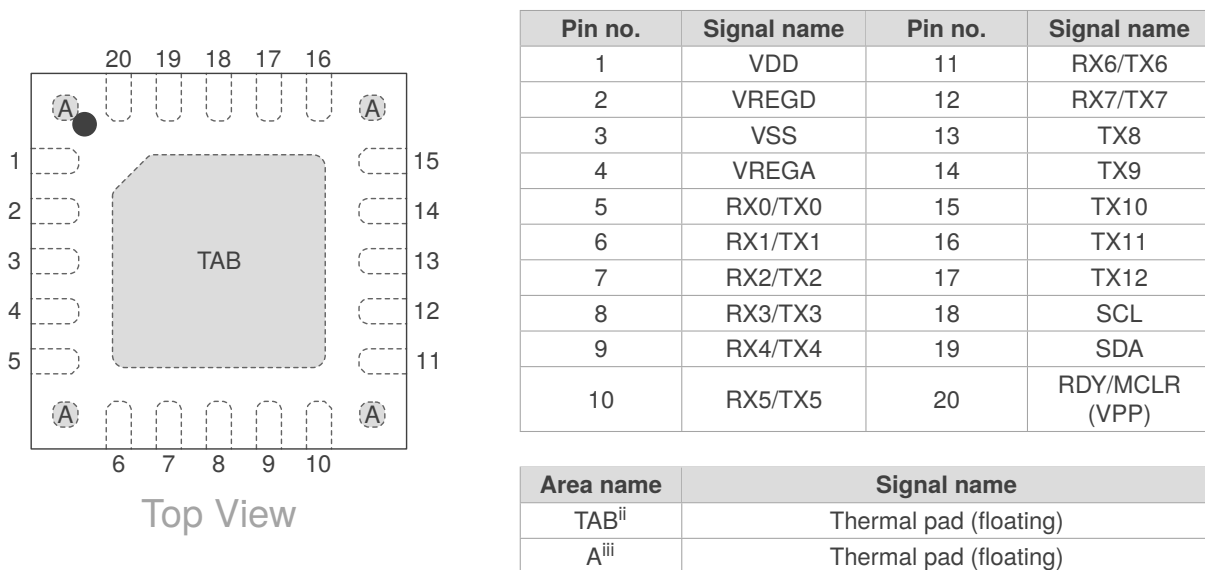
20 19 18 17 16

A A

1 15

2 14

3 TAB 13

4 12

5 11

A A

6 7 8 9 10

Top View

| Pin no. | Signal name | Pin no. | Signal name |
|---|---|---|---|
| 1 | VDD | 11 | RX6/TX6 |
| 2 | VREGD | 12 | RX7/TX7 |
| 3 | VSS | 13 | TX8 |
| 4 | VREGA | 14 | TX9 |
| 5 | RX0/TX0 | 15 | TX10 |
| 6 | RX1/TX1 | 16 | TX11 |
| 7 | RX2/TX2 | 17 | TX12 |
| 8 | RX3/TX3 | 18 | SCL |
| 9 | RX4/TX4 | 19 | SDA |
| 10 | RX5/TX5 | 20 | RDY/MCLR (VPP) |

| Area name | Signal name |
|---|---|
| TAB$^{ii}$ | Thermal pad (floating) |
| A$^{iii}$ | Thermal pad (floating) |